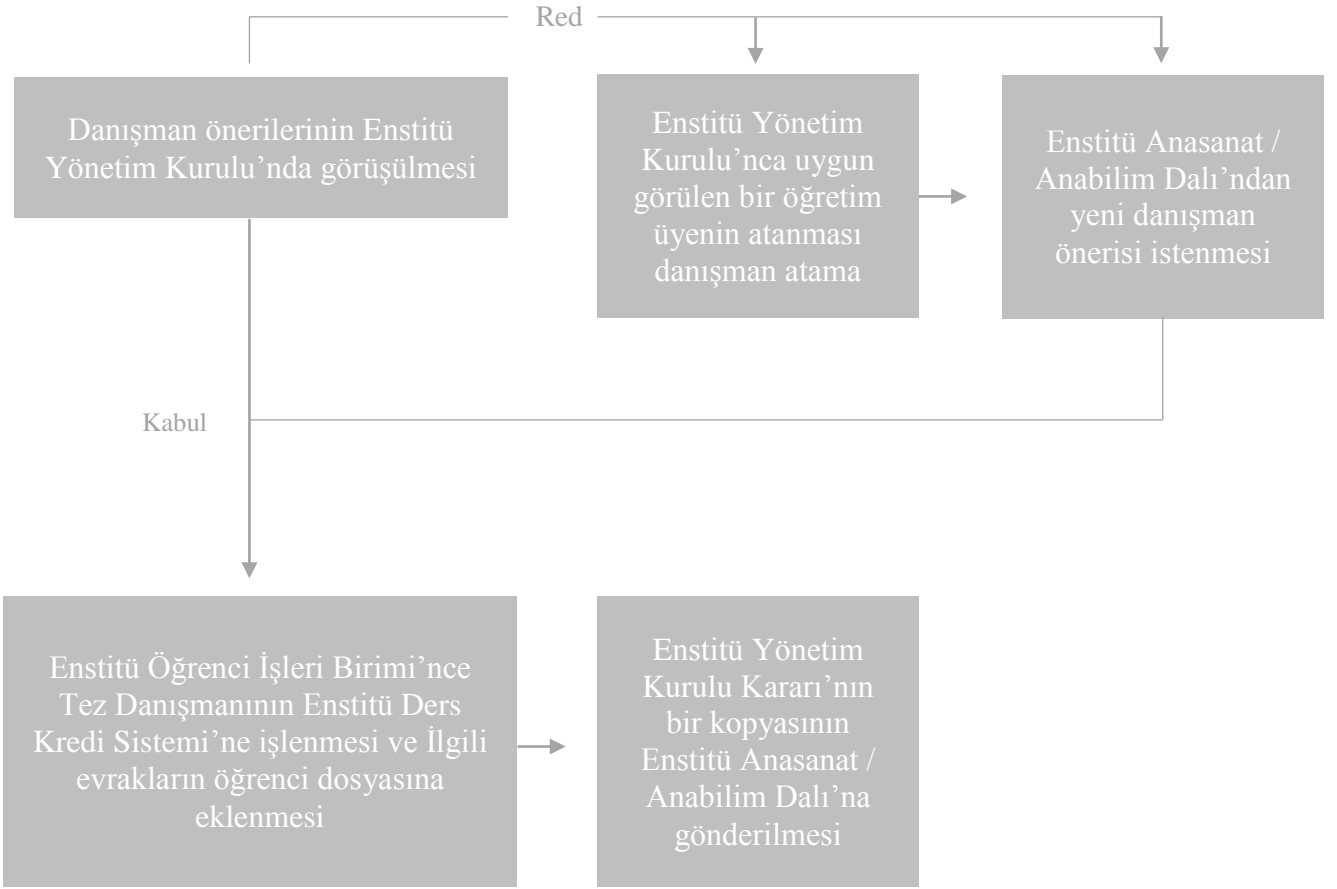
Red

Danışman önerilerinin Enstitü Yönetim Kurulu'nda görüşülmesi

Enstitü Yönetim Kurulu'nca uygun görülen bir öğretim üyenin atanması danışman atama

Enstitü Anasanat / Anabilim Dalı'ndan yeni danışman önerisi istenmesi

Kabul

Enstitü Öğrenci İşleri Birimi'nce Tez Danışmanının Enstitü Ders Kredi Sistemi'ne işlenmesi ve İlgili evrakların öğrenci dosyasına eklenmesi

Enstitü Yönetim Kurulu Kararı'nın bir kopyasının Enstitü Anasanat / Anabilim Dalı'na gönderilmesi